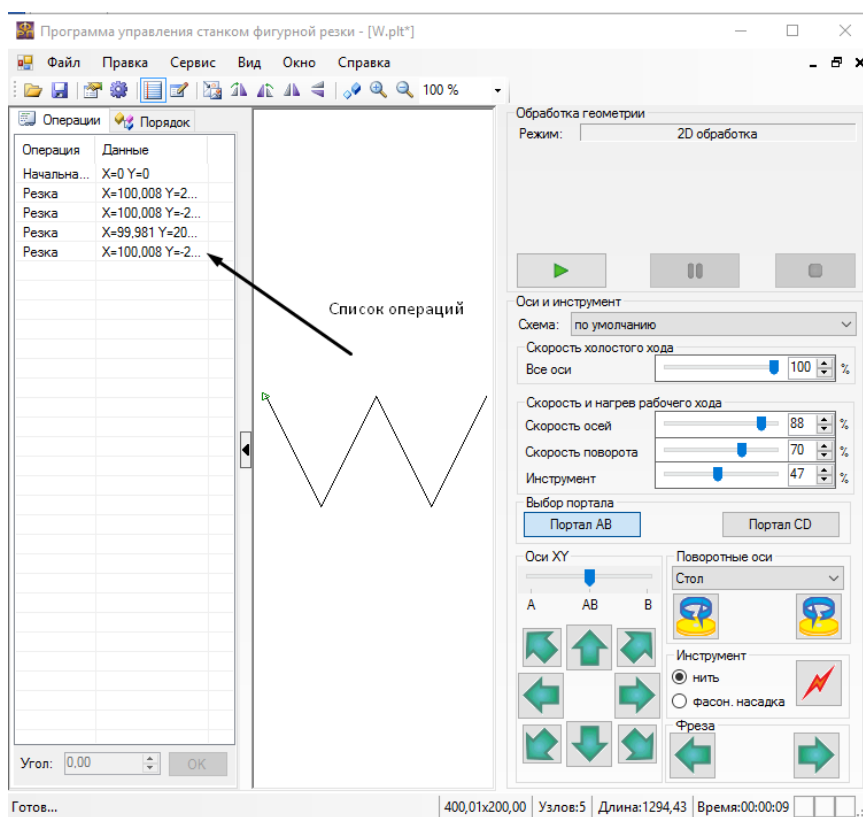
Программа управления станком фигурной резки - [W.plt*]

Файл Правка Сервис Вид Окно Справка

100 %

Операции Порядок

| Операция | Данные |
|---|---|
| Начальна... | X=0 Y=0 |
| Резка | X=100,008 Y=2... |
| Резка | X=100,008 Y=-2... |
| Резка | X=99,981 Y=20... |
| Резка | X=100,008 Y=-2... |

Список операций

Угол: 0,00 OK

Обработка геометрии
Режим: 2D обработка

Оси и инструмент
Схема: по умолчанию
Скорость холостого хода
Все оси 100 %
Скорость и нагрев рабочего хода
Скорость осей 88 %
Скорость поворота 70 %
Инструмент 47 %
Выбор портала
Портал AB Портал CD
Оси XY
A AB B
Поворотные оси
Стол
Инструмент
нить
фасон. насадка
Фреза

Готов... 400,01x200,00 Узлов:5 Длина:1294,43 Время:00:00:09